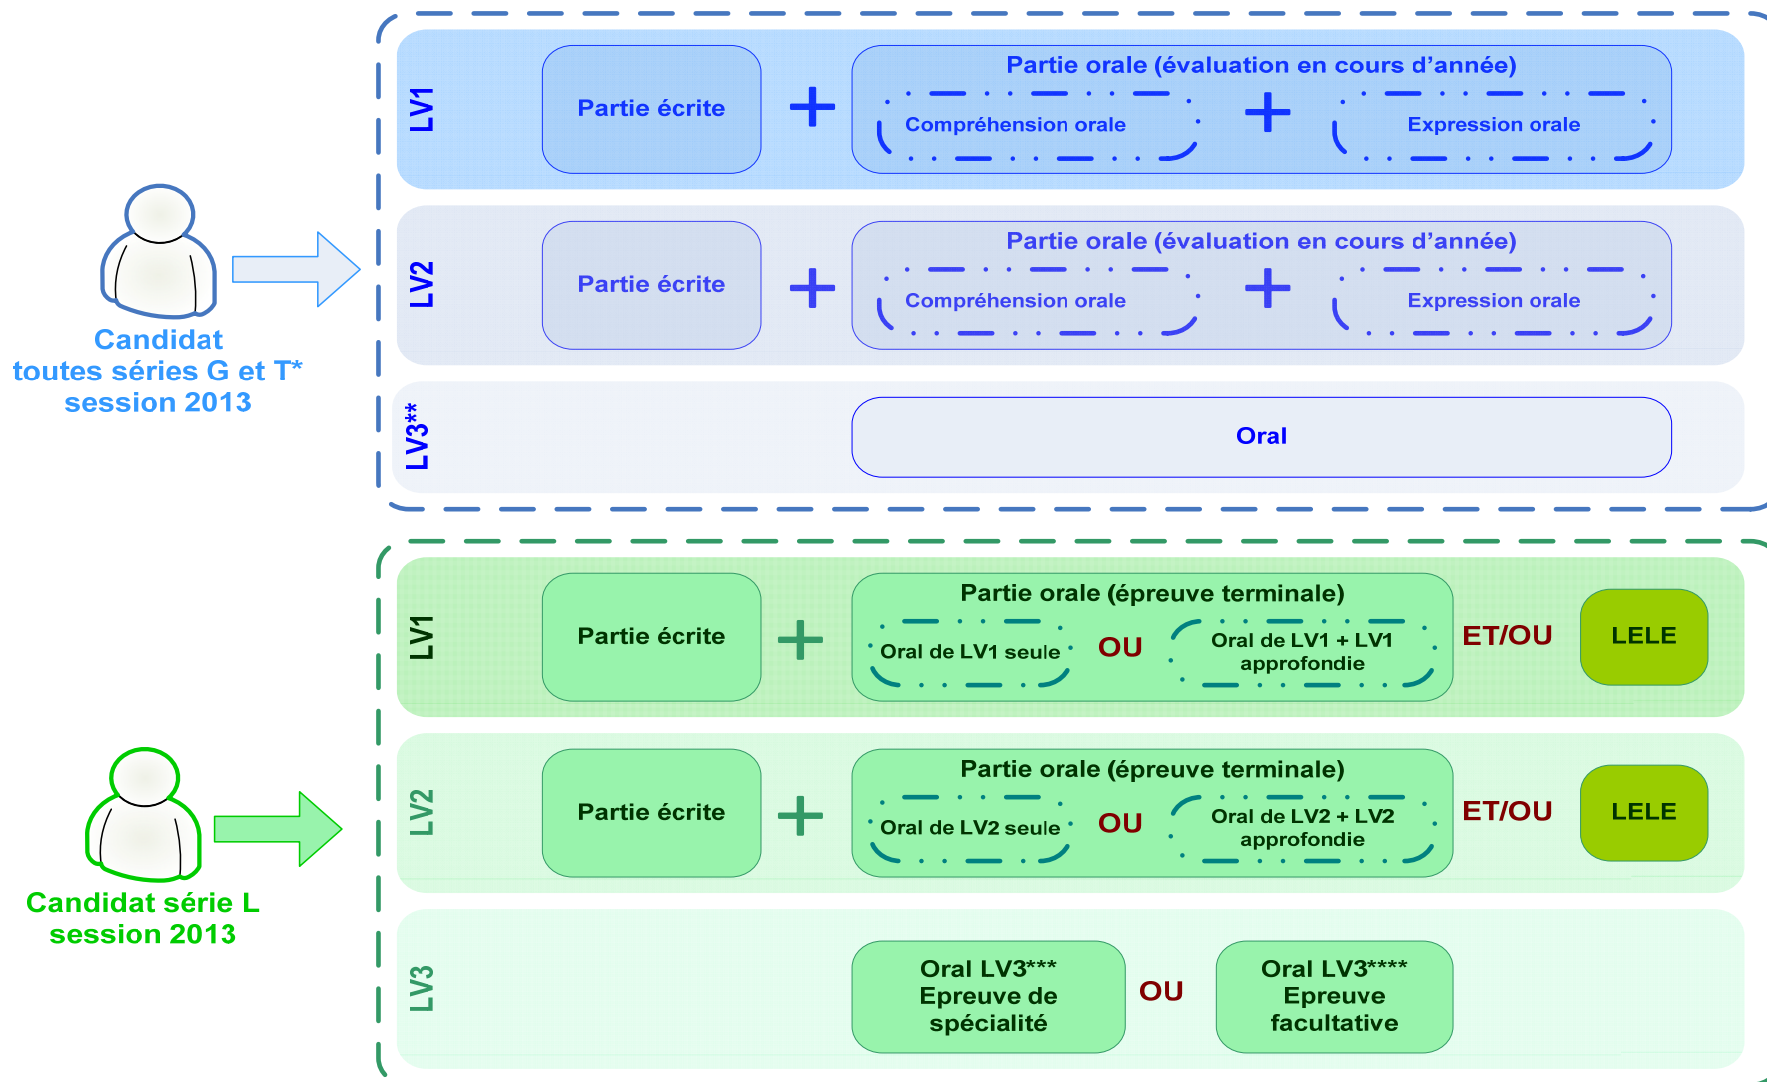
Candidat toutes séries G et T* session 2013

LV1

Partie écrite

+

Partie orale (évaluation en cours d'année)

Compréhension orale

+

Expression orale

LV2

Partie écrite

+

Partie orale (évaluation en cours d'année)

Compréhension orale

+

Expression orale

LV3**

Oral

Candidat série L session 2013

LV1

Partie écrite

+

Partie orale (épreuve terminale)

Oral de LV1 seule

OU

Oral de LV1 + LV1 approfondie

ET/OU

LELE

LV2

Partie écrite

+

Partie orale (épreuve terminale)

Oral de LV2 seule

OU

Oral de LV2 + LV2 approfondie

ET/OU

LELE

LV3

Oral LV3*** Epreuve de spécialité

OU

Oral LV3**** Epreuve facultative